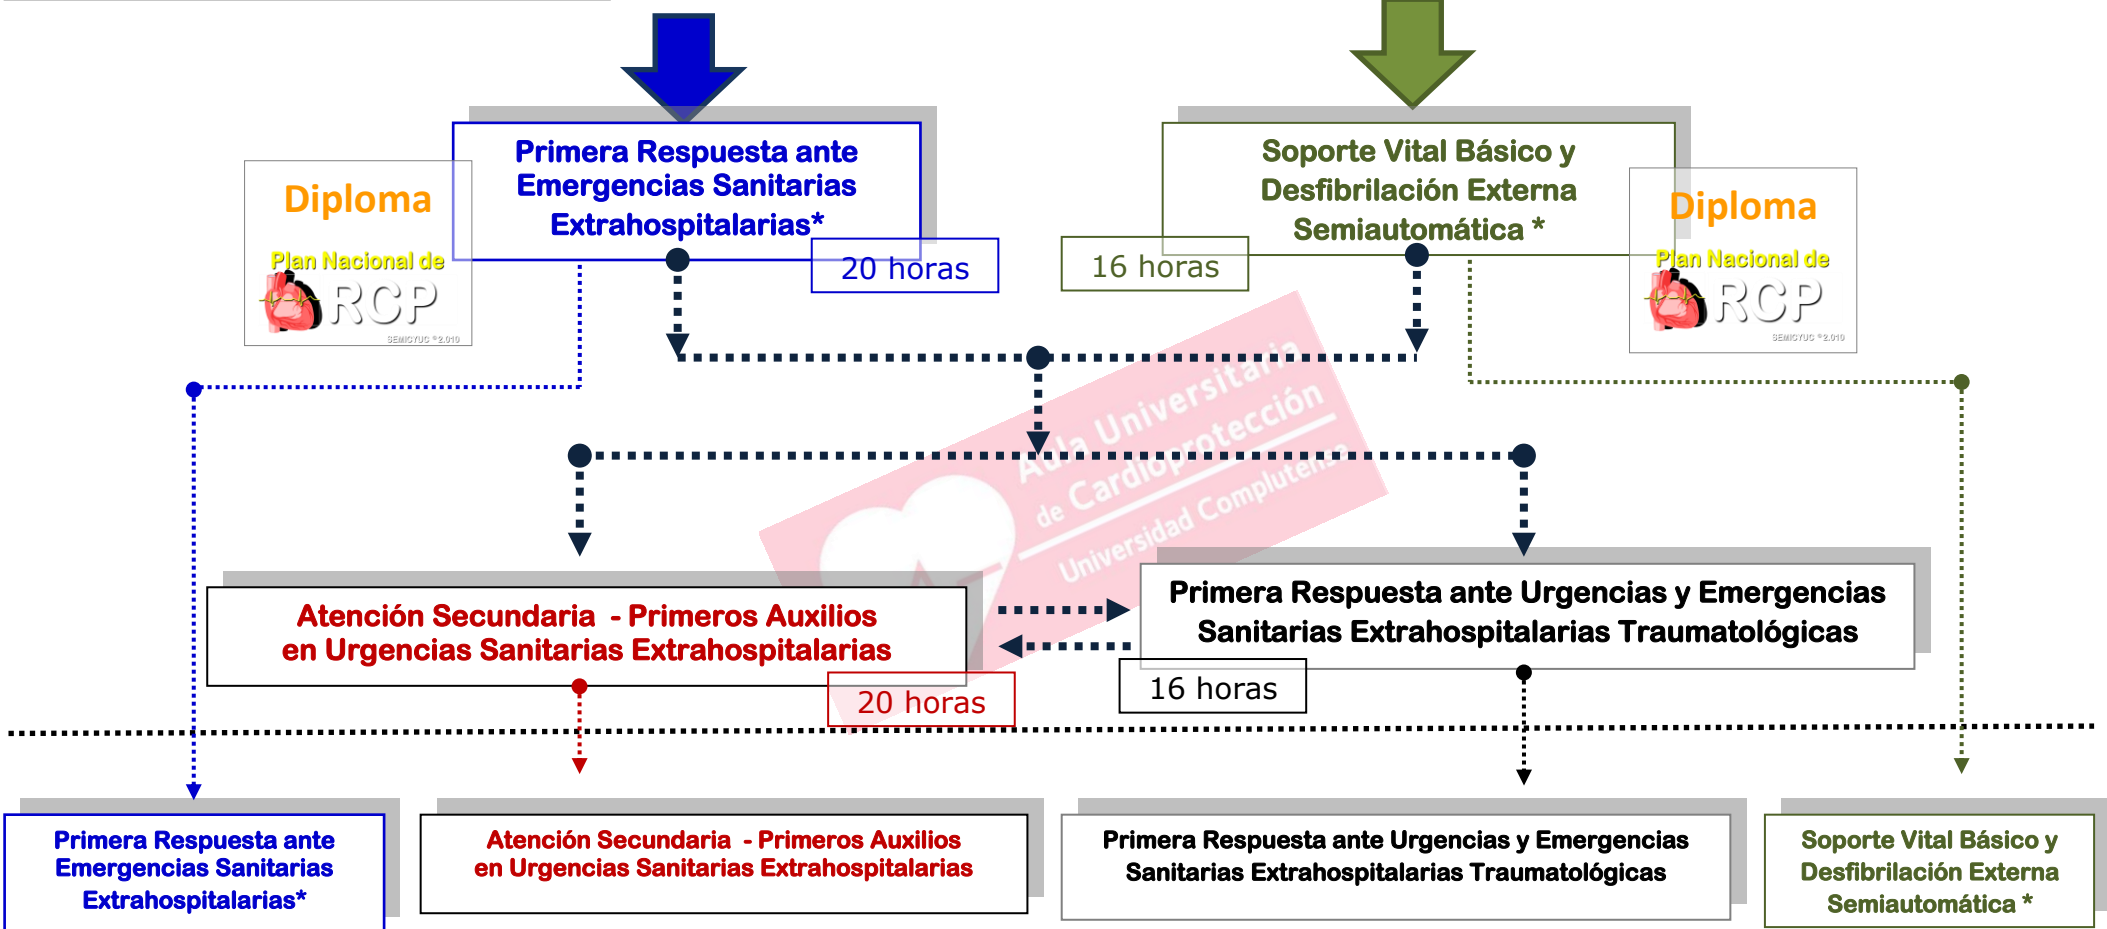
Diploma
Plan Nacional de
RCP
SEMICYUC ®2.010

Primera Respuesta ante Emergencias Sanitarias Extrahospitalarias*
20 horas

Soporte Vital Básico y Desfibrilación Externa Semiautomática *
16 horas

Diploma
Plan Nacional de
RCP
SEMICYUC ®2.010

Aula Universitaria de Cardioprotección
Universidad Complutense

Atención Secundaria - Primeros Auxilios en Urgencias Sanitarias Extrahospitalarias
20 horas

Primera Respuesta ante Urgencias y Emergencias Sanitarias Extrahospitalarias Traumatológicas
16 horas

Primera Respuesta ante Emergencias Sanitarias Extrahospitalarias*

Atención Secundaria - Primeros Auxilios en Urgencias Sanitarias Extrahospitalarias

Primera Respuesta ante Urgencias y Emergencias Sanitarias Extrahospitalarias Traumatológicas

Soporte Vital Básico y Desfibrilación Externa Semiautomática *